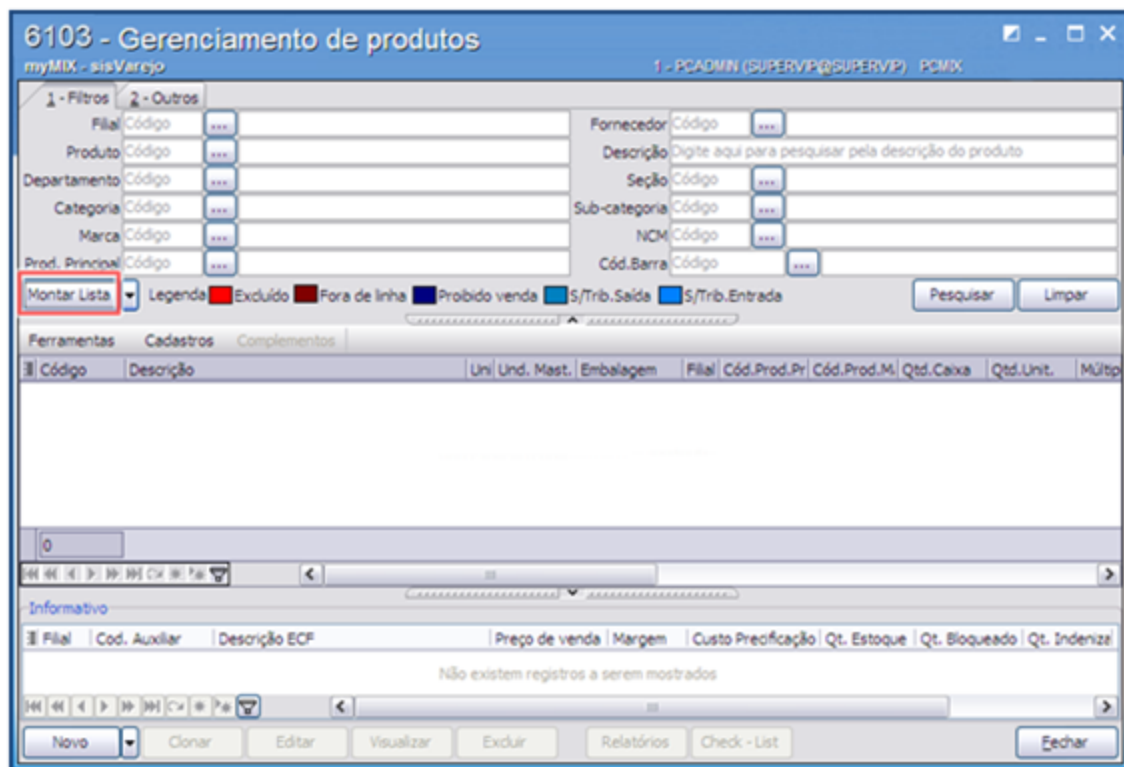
6103 - Gerenciamento de produtos
myMIX - sisVarejo
1 - PCADMIN (SUPERVP@SUPERVP) PCMIX

1 - Filtros | 2 - Outros

Filial Código ...
Produto Código ...
Departamento Código ...
Categoria Código ...
Marca Código ...
Prod. Principal Código ...

Fornecedor Código ...
Descrição Digite aqui para pesquisar pela descrição do produto
Seção Código ...
Sub-categoria Código ...
NCM Código ...
Cód.Barra Código ...

Montar Lista | Legenda Excluído Fora de linha Proibido venda S/Trib.Saída S/Trib.Entrada | Pesquisar | Limpar

Ferramentas | Cadastros | Complementos

| Código | Descrição | Uni | Und. Mast. | Embalagem | Filial | Cód.Prod.Pr | Cód.Prod.M. | Qtd.Caixa | Qtd.Unit. | Múltip |
|---|---|---|---|---|---|---|---|---|---|---|

0

Informativo

| Filial | Cod. Auxiliar | Descrição ECF | Preço de venda | Margem | Custo Precificação | Qt. Estoque | Qt. Bloqueado | Qt. Indeniza |
|---|---|---|---|---|---|---|---|---|

Não existem registros a serem mostrados

Novo | Clonar | Editar | Visualizar | Excluir | Relatórios | Check - List | Fechar